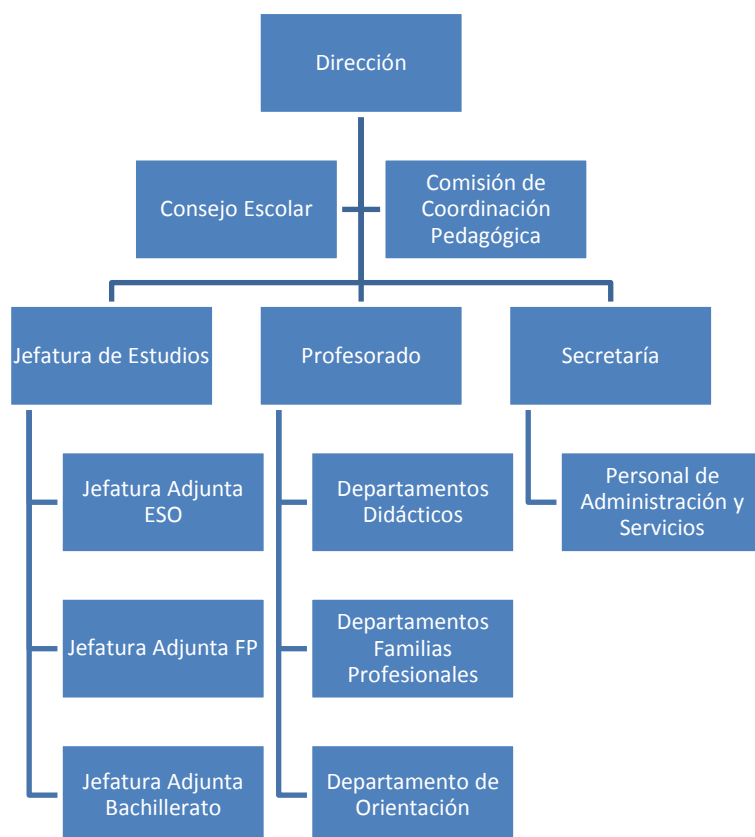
Dirección

Consejo Escolar

Comisión de Coordinación Pedagógica

Jefatura de Estudios

Profesorado

Secretaría

Jefatura Adjunta ESO

Jefatura Adjunta FP

Jefatura Adjunta Bachillerato

Departamentos Didácticos

Departamentos Familias Profesionales

Departamento de Orientación

Personal de Administración y Servicios